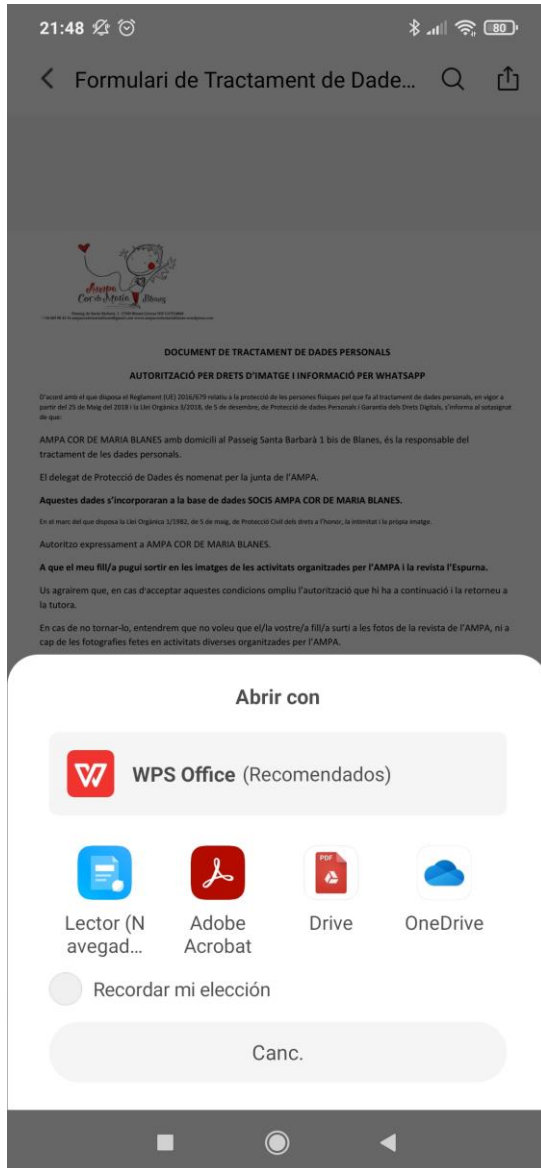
21:48

80

Formulari de Tractament de Dade...

Ampa Cor de Maria Blanes

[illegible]

DOCUMENT DE TRACTAMENT DE DADES PERSONALS

AUTORITZACIÓ PER DRETS D'IMATGE I INFORMACIÓ PER WHATSAPP

D'acord amb el que disposa el Reglament (UE) 2016/679 relatiu a la protecció de les persones físiques pel que fa al tractament de dades personals, en vigor a partir del 25 de Maig del 2018 i la Llei Orgànica 3/2018, de 5 de desembre, de Protecció de dades Personals i Garantia dels Drets Digitals, s'informa al sotasignat de que:

AMPA COR DE MARIA BLANES amb domicili al Passeig Santa Barbarà 1 bis de Blanes, és la responsable del tractament de les dades personals.

El delegat de Protecció de Dades és nomenat per la junta de l'AMPA.

Aquestes dades s'incorporaran a la base de dades SOCIS AMPA COR DE MARIA BLANES.

En el marc del que disposa la Llei Orgànica 1/1982, de 5 de maig, de Protecció Civil dels drets a l'honor, la intimitat i la pròpia imatge.

Autoritzo expressament a AMPA COR DE MARIA BLANES.

A que el meu fill/a pugui sortir en les imatges de les activitats organitzades per l'AMPA i la revista l'Espurna.

Us agrairem que, en cas d'acceptar aquestes condicions ompliu l'autorització que hi ha a continuació i la retorneu a la tutora.

En cas de no tornar-lo, entendrem que no voleu que el/la vostre/a fill/a surti a les fotos de la revista de l'AMPA, ni a cap de les fotografies fetes en activitats diverses organitzades per l'AMPA.

Abrir con

WPS Office (Recomendados)

Lector (Navegad...

Adobe Acrobat

Drive

OneDrive

Recordar mi elección

Canc.